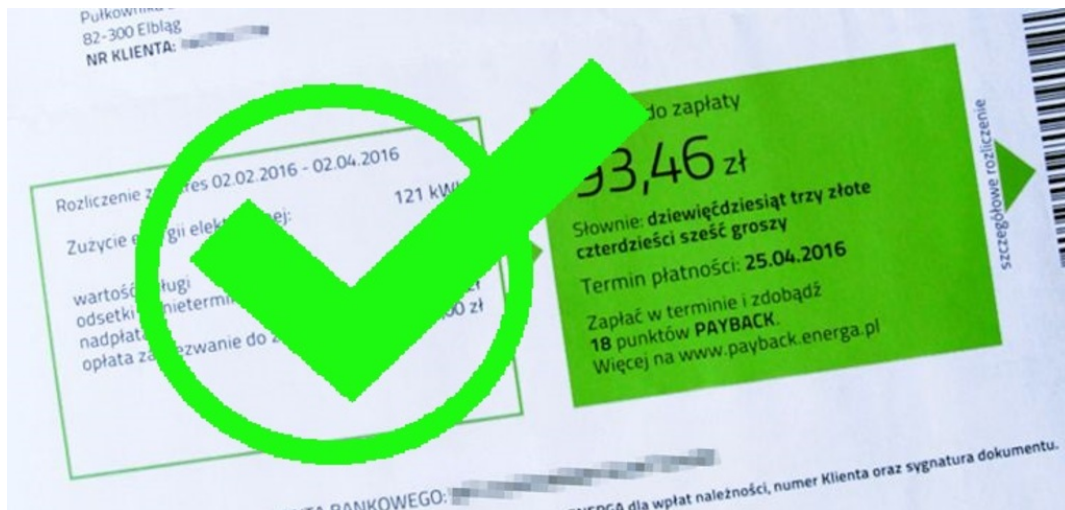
Pułkownika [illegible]
82-300 Elbląg
NR KLIENTA: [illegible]

Rozliczenie z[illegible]res 02.02.2016 - 02.04.2016
Zużycie e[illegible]gii elek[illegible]ej: 121 kW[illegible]
wartoś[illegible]sługi
odsetki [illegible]nietermin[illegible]
nadpła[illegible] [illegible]0 zł
opłata za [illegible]ezwanie do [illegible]

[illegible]do zapłaty
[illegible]3,46 zł
Słownie: dziewięćdziesiąt trzy złote czterdzieści sześć groszy
Termin płatności: 25.04.2016
Zapłać w terminie i zdobądź 18 punktów PAYBACK.
Więcej na www.payback.energa.pl

szczegółowe rozliczenie

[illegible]TA BANKOWEGO: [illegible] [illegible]NERGA dla wpłat należności, numer Klienta oraz sygnatura dokumentu.